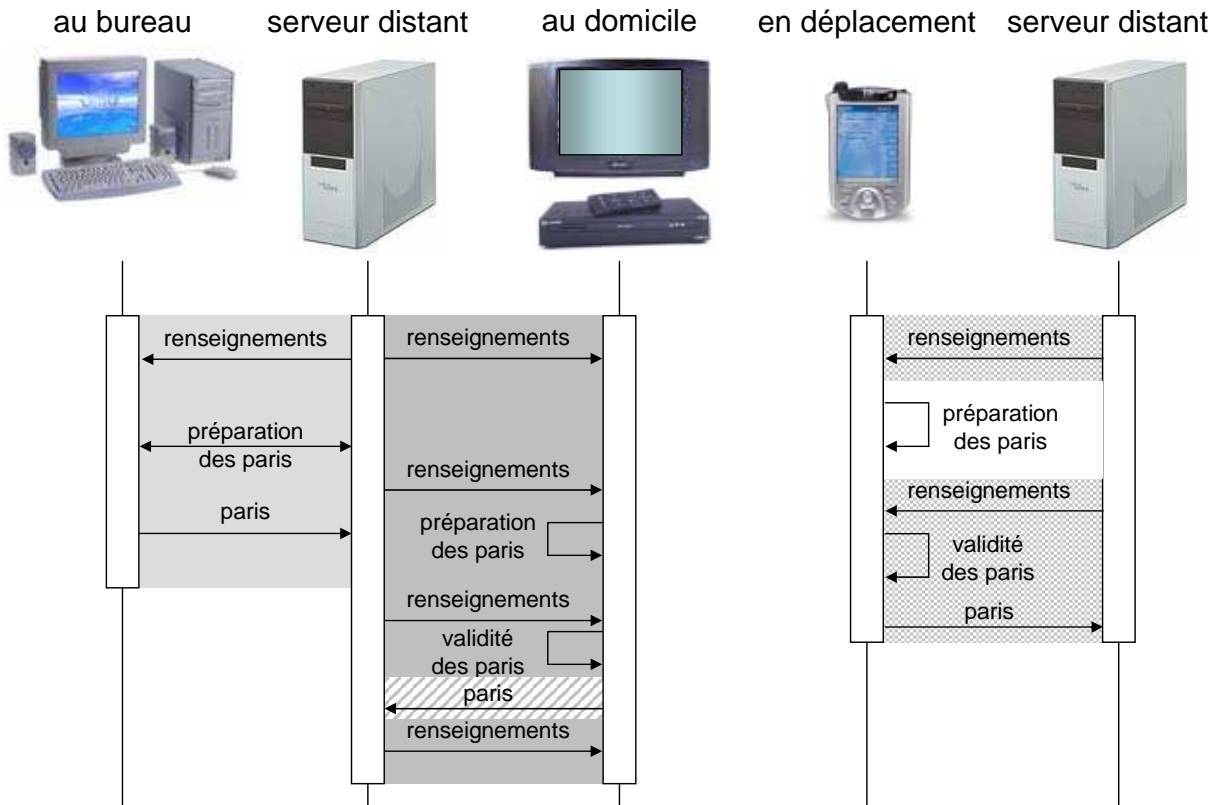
au bureau serveur distant au domicile en déplacement serveur distant

renseignements

préparation des paris

paris

renseignements

renseignements

préparation des paris

renseignements

validité des paris

paris

renseignements

renseignements

préparation des paris

renseignements

validité des paris

paris